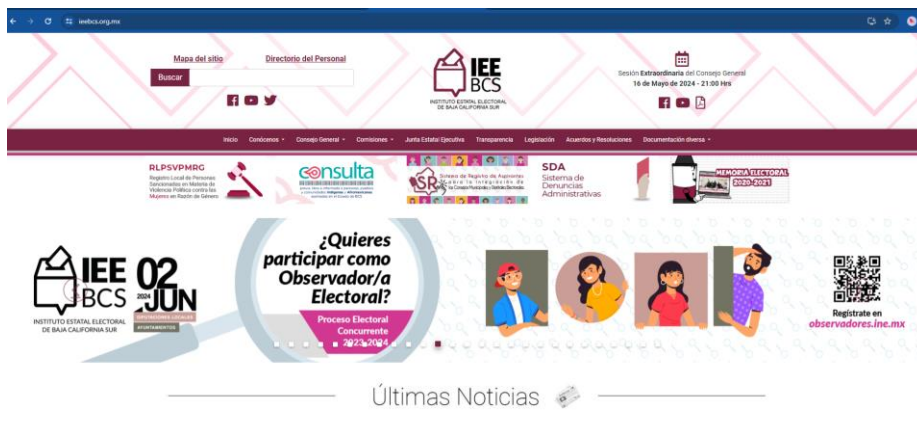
ieebcs.org.mx

Mapa del sitio Directorio del Personal

Buscar

IEE BCS
INSTITUTO ESTATAL ELECTORAL DE BAJA CALIFORNIA SUR

Sesión Extraordinaria del Consejo General
16 de Mayo de 2024 - 21:00 Hrs

Inicio Conócenos Consejo General Comisiones Junta Estatal Ejecutiva Transparencia Legislación Acuerdos y Resoluciones Documentación diversa

RLPSVPMRG
Registro Local de Personas Sancionadas en Materia de Violencia Política contra las Mujeres en Razón de Género

consulta

SR Sistema de Registro de Aspirantes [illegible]

SDA
Sistema de Denuncias Administrativas

MEMORIA ELECTORAL 2020-2021

IEE BCS
INSTITUTO ESTATAL ELECTORAL DE BAJA CALIFORNIA SUR

2024 02 JUN
DIPUTACIONES LOCALES
AYUNTAMIENTOS

¿Quieres participar como Observador/a Electoral?

Proceso Electoral Concurrente 2023-2024

Regístrate en observadores.ine.mx

Últimas Noticias